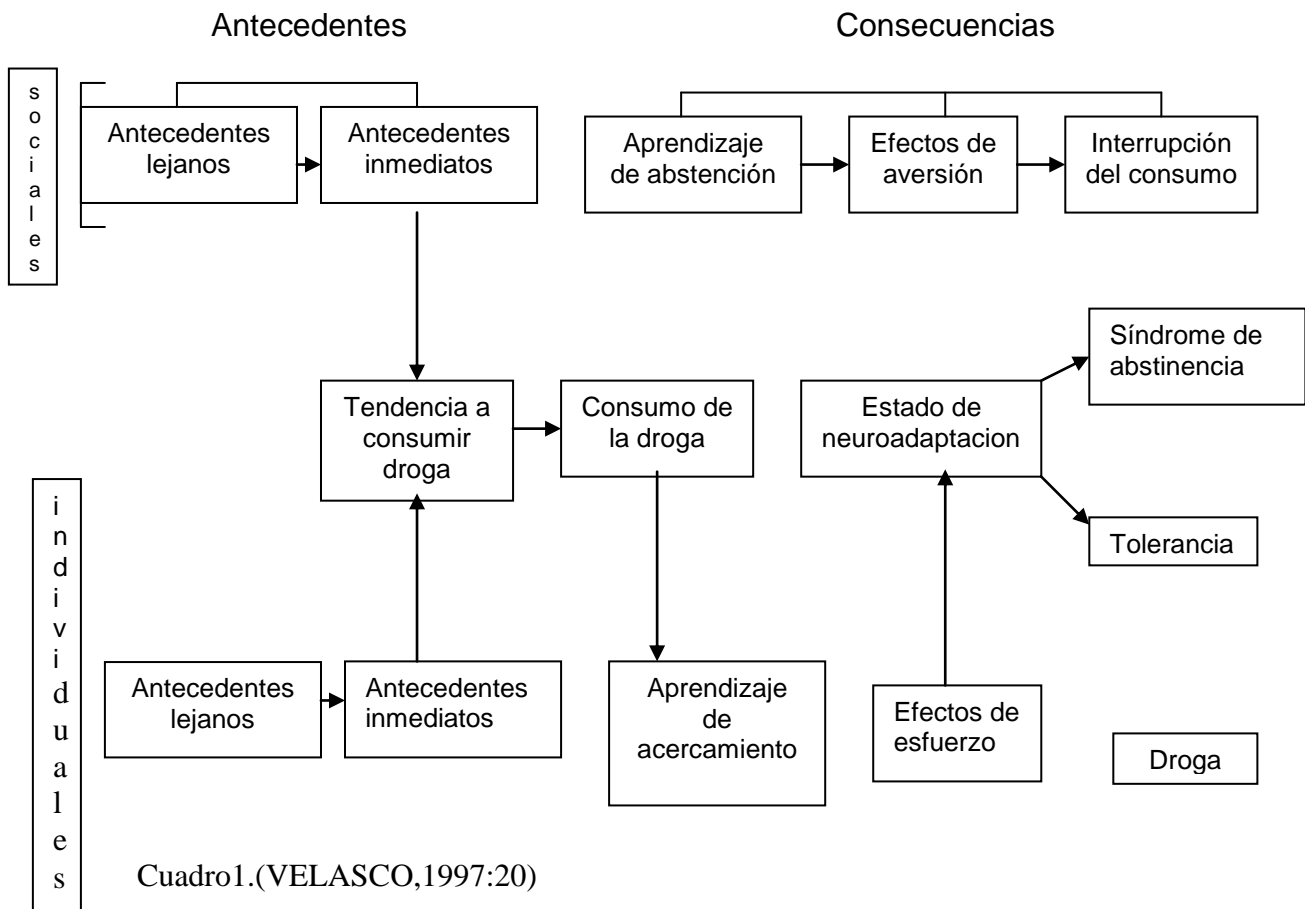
Antecedentes

Consecuencias

sociales

Antecedentes lejanos

Antecedentes inmediatos

Aprendizaje de abstención

Efectos de aversión

Interrupción del consumo

Síndrome de abstinencia

Tendencia a consumir droga

Consumo de la droga

Estado de neuroadaptacion

individuales

Tolerancia

Antecedentes lejanos

Antecedentes inmediatos

Aprendizaje de acercamiento

Efectos de esfuerzo

Droga

Cuadro1.(VELASCO,1997:20)